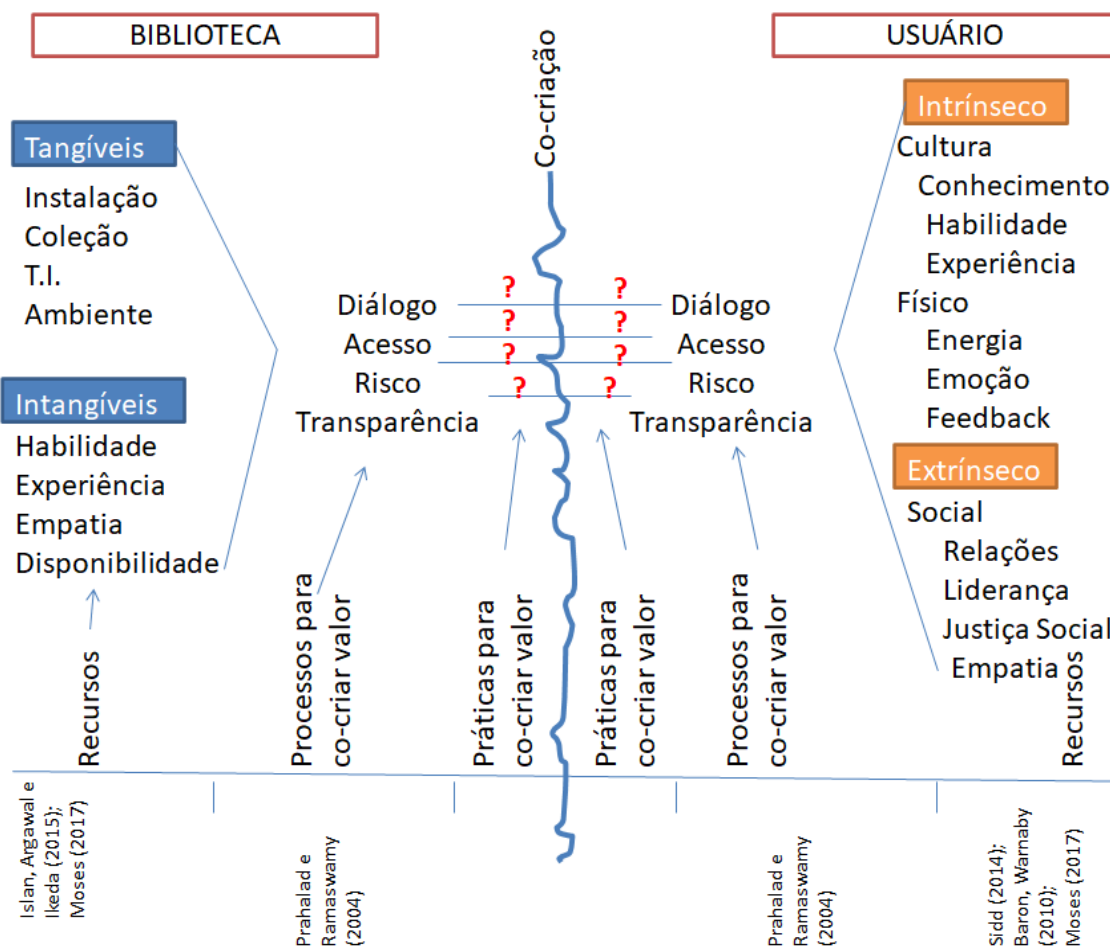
BIBLIOTECA

USUÁRIO

Co-criação

Tangíveis
Instalação
Coleção
T.I.
Ambiente

Intangíveis
Habilidade
Experiência
Empatia
Disponibilidade

Diálogo
Acesso
Risco
Transparência

?
?
?
?
?
?
?
?

Diálogo
Acesso
Risco
Transparência

Intrínseco
Cultura
Conhecimento
Habilidade
Experiência
Físico
Energia
Emoção
Feedback

Extrínseco
Social
Relações
Liderança
Justiça Social
Empatia

Recursos

Processos para co-criar valor

Práticas para co-criar valor

Práticas para co-criar valor

Processos para co-criar valor

Recursos

Islan, Argawal e Ikeda (2015); Moses (2017)

Prahalad e Ramaswamy (2004)

Prahalad e Ramaswamy (2004)

Sidd (2014); Baron, Warnaby (2010); Moses (2017)